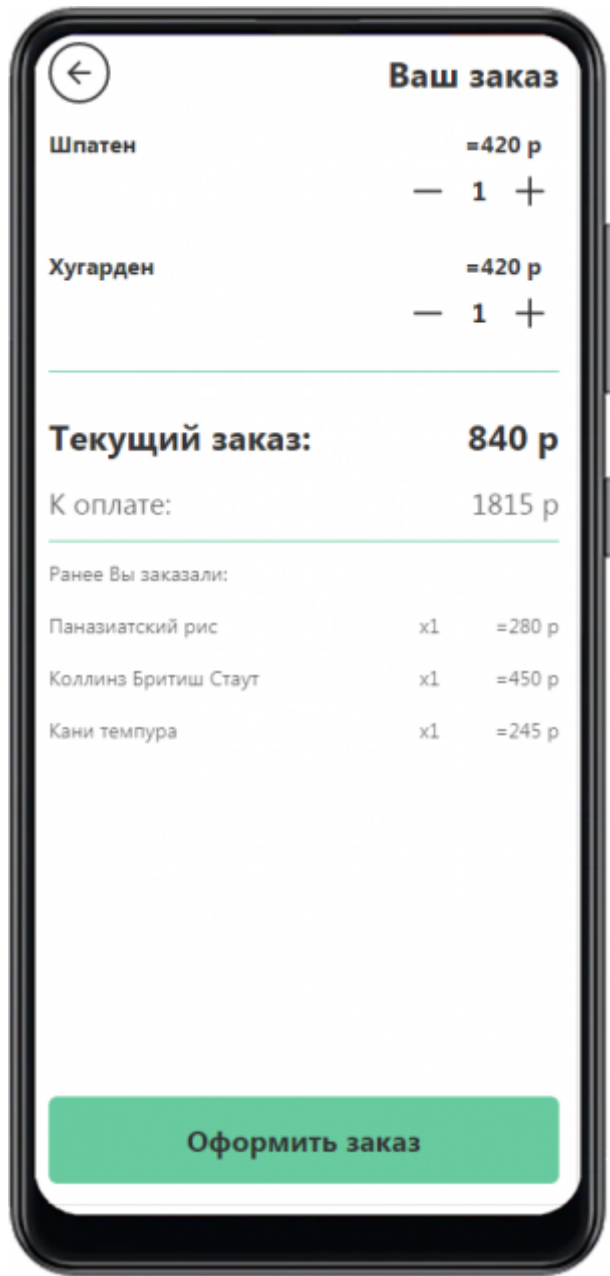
Ваш заказ

Шпатен =420 р

— 1 +

Хугарден =420 р

— 1 +

Текущий заказ: 840 р

К оплате: 1815 р

Ранее Вы заказали:

| | | |
|---|---|---|
| Паназиатский рис | x1 | =280 р |
| Коллинз Бритиш Стаут | x1 | =450 р |
| Кани темпура | x1 | =245 р |

Оформить заказ